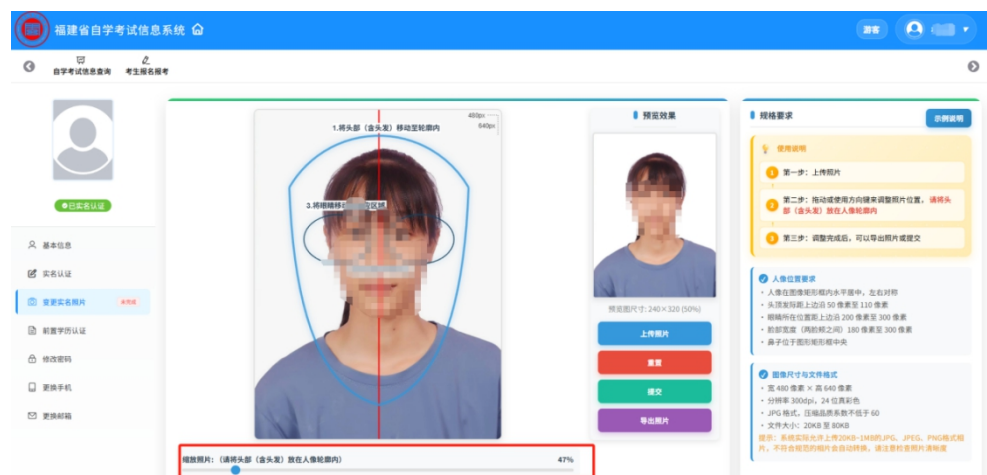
福建省自学考试信息系统

游客

自学考试信息查询　考生报名报考

已实名认证

基本信息

实名认证

变更实名照片 未完成

前置学历认证

修改密码

更换手机

更换邮箱

480px
640px

1.将头部（含头发）移动至轮廓内

3.将眼睛移动至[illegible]区域

缩放照片：（请将头部（含头发）放在人像轮廓内）　47%

预览效果

预览图尺寸：240 × 320 (50%)

上传照片

重置

提交

导出照片

规格要求

示例说明

使用说明

1 第一步：上传照片

2 第二步：拖动或使用方向键来调整照片位置，请将头部（含头发）放在人像轮廓内

3 第三步：调整完成后，可以导出照片或提交

人像位置要求

• 人像在图像矩形框内水平居中，左右对称
• 头顶发际距上边沿 50 像素至 110 像素
• 眼睛所在位置距上边沿 200 像素至 300 像素
• 脸部宽度（两脸颊之间）180 像素至 300 像素
• 鼻子位于图形矩形框中央

图像尺寸与文件格式

• 宽 480 像素 × 高 640 像素
• 分辨率 300dpi，24 位真彩色
• JPG 格式，压缩品质系数不低于 60
• 文件大小：20KB 至 80KB

提示：系统实际允许上传20KB~1MB的JPG、JPEG、PNG格式照片，不符合规范的照片会自动转换，请注意检查照片清晰度